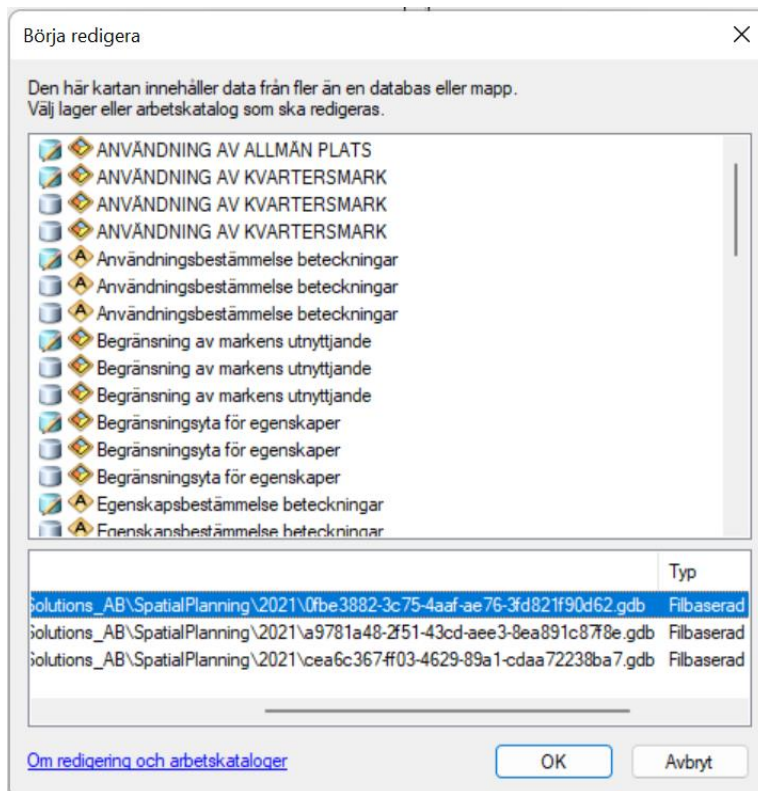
Börja redigera

Den här kartan innehåller data från fler än en databas eller mapp. Välj lager eller arbetskatalog som ska redigeras.

ANVÄNDNING AV ALLMÄN PLATS
ANVÄNDNING AV KVARTERSMARK
ANVÄNDNING AV KVARTERSMARK
ANVÄNDNING AV KVARTERSMARK
Användningsbestämmelse beteckningar
Användningsbestämmelse beteckningar
Användningsbestämmelse beteckningar
Begränsning av markens utnyttjande
Begränsning av markens utnyttjande
Begränsning av markens utnyttjande
Begränsningsyta för egenskaper
Begränsningsyta för egenskaper
Begränsningsyta för egenskaper
Egenskapsbestämmelse beteckningar
Egenskapsbestämmelse beteckningar

| | Typ |
|---|---|
| Solutions_AB\SpatialPlanning\2021\0fbe3882-3c75-4aaf-ae76-3fd821f90d62.gdb | Filbaserad |
| Solutions_AB\SpatialPlanning\2021\a9781a48-2f51-43cd-aee3-8ea891c87f8e.gdb | Filbaserad |
| Solutions_AB\SpatialPlanning\2021\cea6c367-ff03-4629-89a1-cdaa72238ba7.gdb | Filbaserad |

Om redigering och arbetskataloger
OK
Avbryt